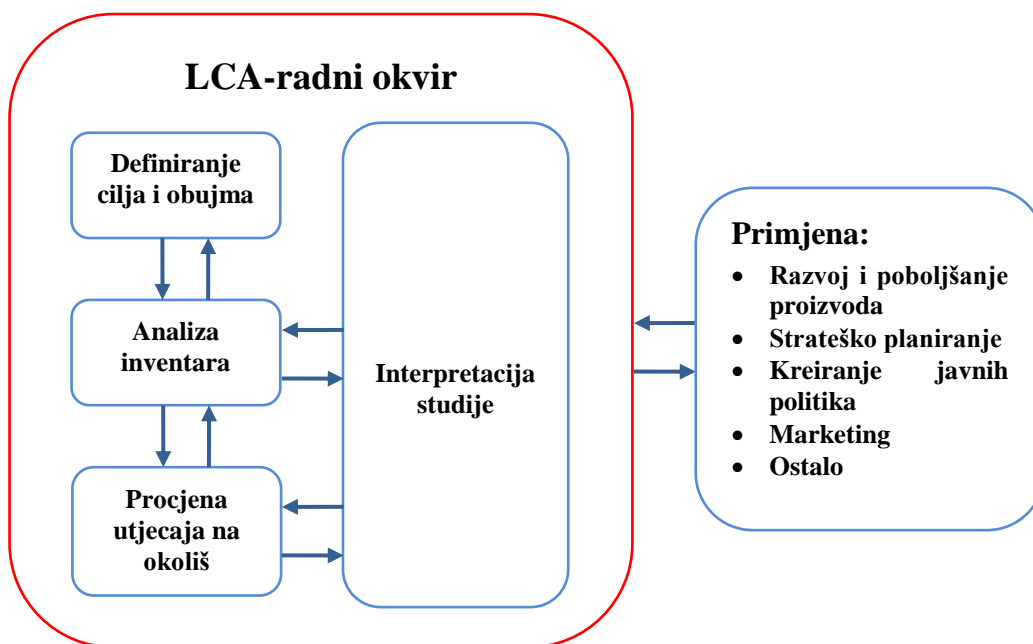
LCA-radni okvir

Definiranje cilja i obujma

Analiza inventara

Procjena utjecaja na okoliš

Interpretacija studije

Primjena:
- Razvoj i poboljšanje proizvoda
- Strateško planiranje
- Kreiranje javnih politika
- Marketing
- Ostalo